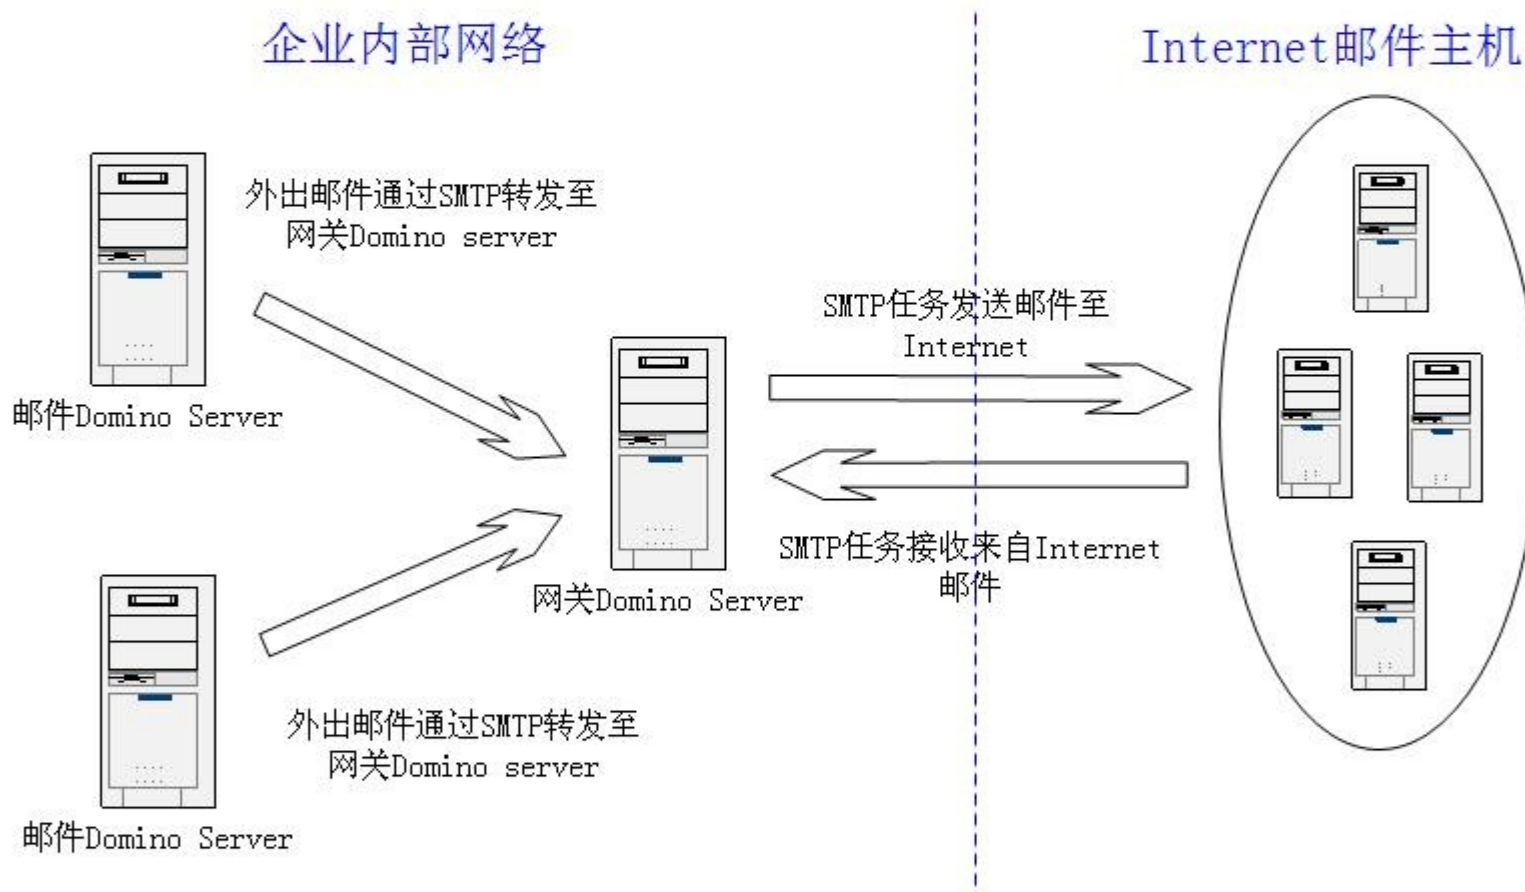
企业内部网络

Internet邮件主机

外出邮件通过SMTP转发至网关Domino server

邮件Domino Server

SMTP任务发送邮件至Internet

网关Domino Server

SMTP任务接收来自Internet邮件

外出邮件通过SMTP转发至网关Domino server

邮件Domino Server